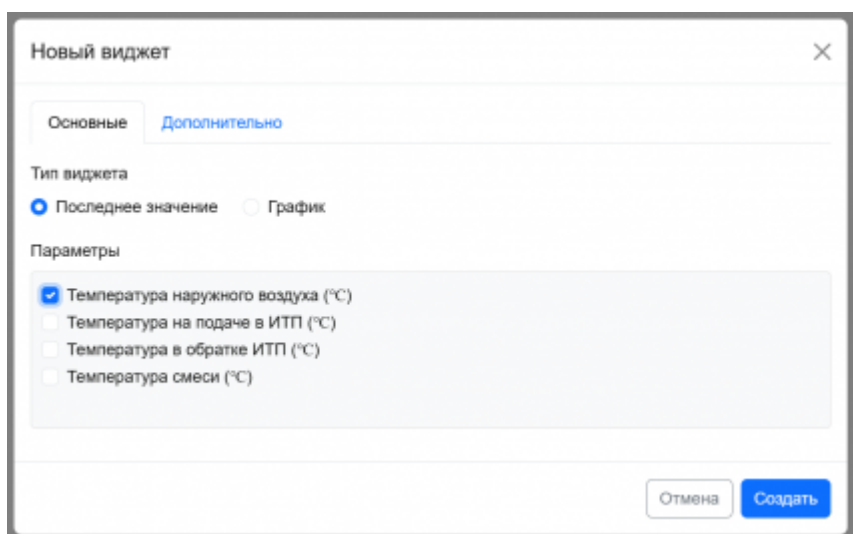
Новый виджет

Основные Дополнительно

Тип виджета

Последнее значение График

Параметры

Температура наружного воздуха (℃)
Температура на подаче в ИТП (℃)
Температура в обратке ИТП (℃)
Температура смеси (℃)

Отмена Создать